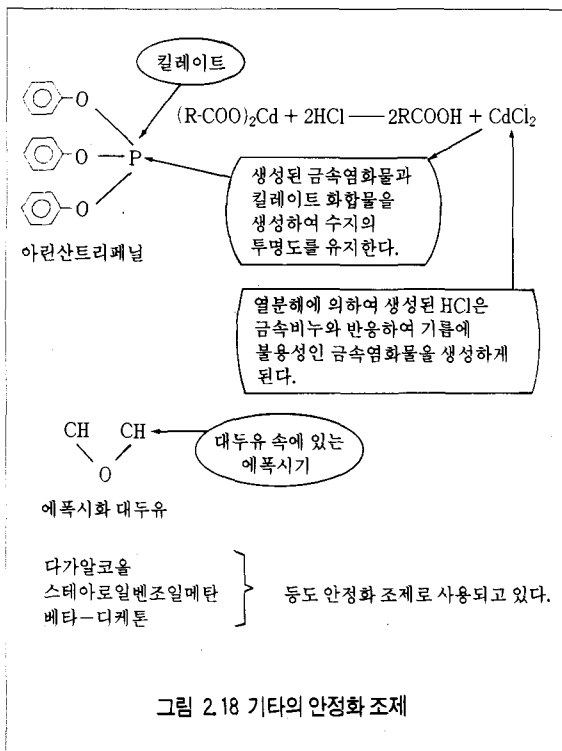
킬레이트

O

O — P

O

아린산트리페닐

$(R\text{-}COO)_2Cd + 2HCl$ — $2RCOOH + CdCl_2$

생성된 금속염화물과 킬레이트 화합물을 생성하여 수지의 투명도를 유지한다.

열분해에 의하여 생성된 HCl은 금속비누와 반응하여 기름에 불용성인 금속염화물을 생성하게 된다.

CH CH
O

대두유 속에 있는 에폭시기

에폭시화 대두유

다가알코올
스테아로일벤조일메탄
베타-디케톤

등도 안정화 조제로 사용되고 있다.

그림 2.18 기타의 안정화 조제